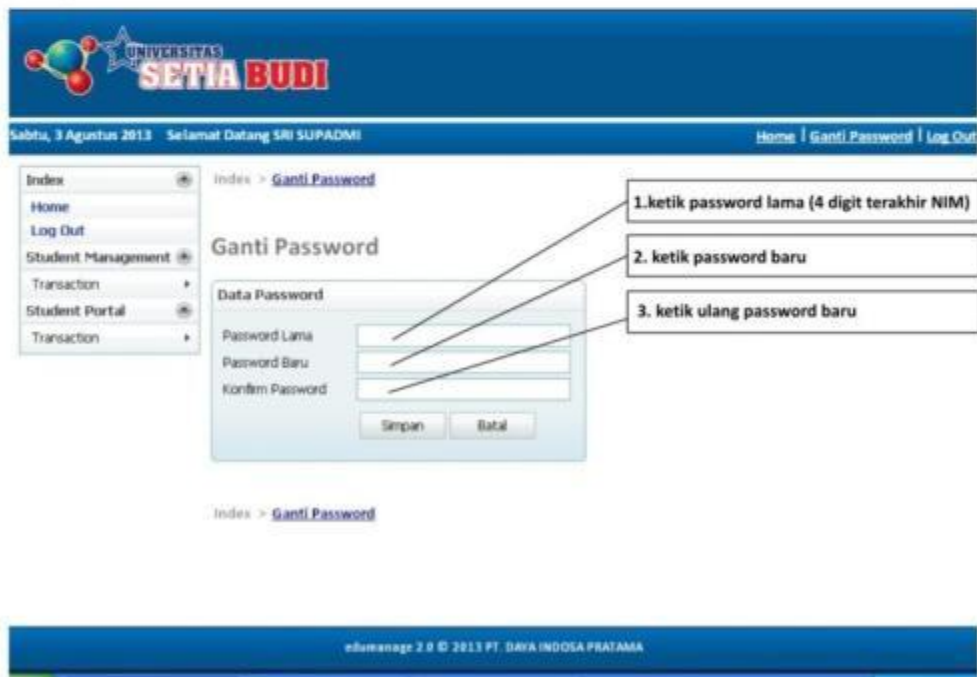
UNIVERSITAS SETIA BUDI

Sabtu, 3 Agustus 2013 Selamat Datang SRI SUPADMI

Home | Ganti Password | Log Out

Index
Home
Log Out
Student Management
Transaction
Student Portal
Transaction

Index > Ganti Password

Ganti Password

Data Password

Password Lama
Password Baru
Konfirm Password

Simpan Batal

1.ketik password lama (4 digit terakhir NIM)

2. ketik password baru

3. ketik ulang password baru

Index > Ganti Password

edumanage 2.0 © 2013 PT. DAYA INDOSA PRATAMA